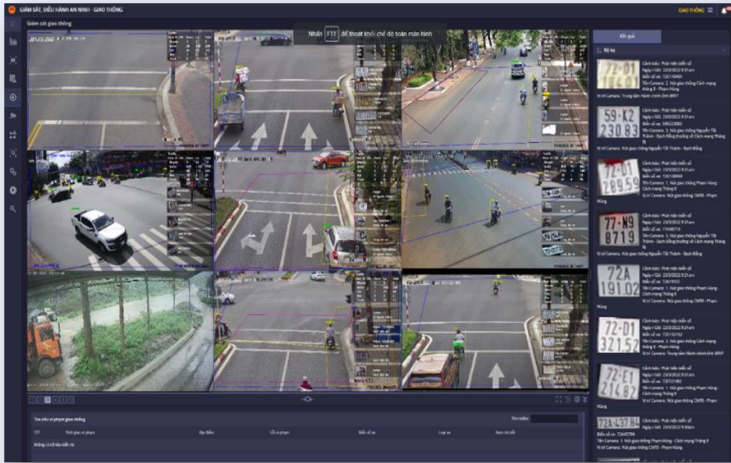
GIÁM SÁT, ĐIỀU HÀNH AN NINH - GIAO THÔNG

GIAO THÔNG

Giám sát giao thông

Nhấn F11 để thoát khỏi chế độ toàn màn hình

Kết quả

Bộ lọc

72-D1
59-X2
230.83
72-D1
289.59
77-N9
8719
72A
191.02
72-D1
321.57
72-E1
214.67

Tra cứu vi phạm giao thông

STT
Tình giao vi phạm
Vị trí
Lỗi vi phạm
Biển số xe
Loại xe
Hành vi